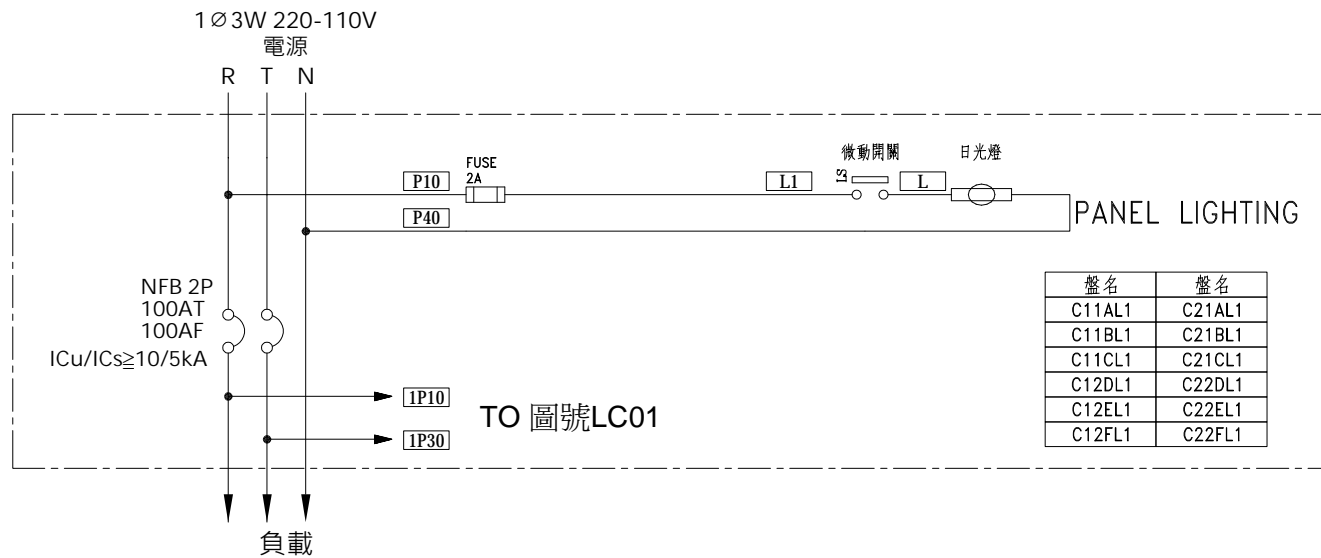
1∅3W 220-110V
電源
R T N

P10
FUSE
2A
L1
微動開關
LS
L
日光燈
P40
PANEL LIGHTING

NFB 2P
100AT
100AF
ICu/ICs≧10/5kA

| 盤名 | 盤名 |
|---|---|
| C11AL1 | C21AL1 |
| C11BL1 | C21BL1 |
| C11CL1 | C21CL1 |
| C12DL1 | C22DL1 |
| C12EL1 | C22EL1 |
| C12FL1 | C22FL1 |

1P10
TO 圖號LC01
1P30

負載